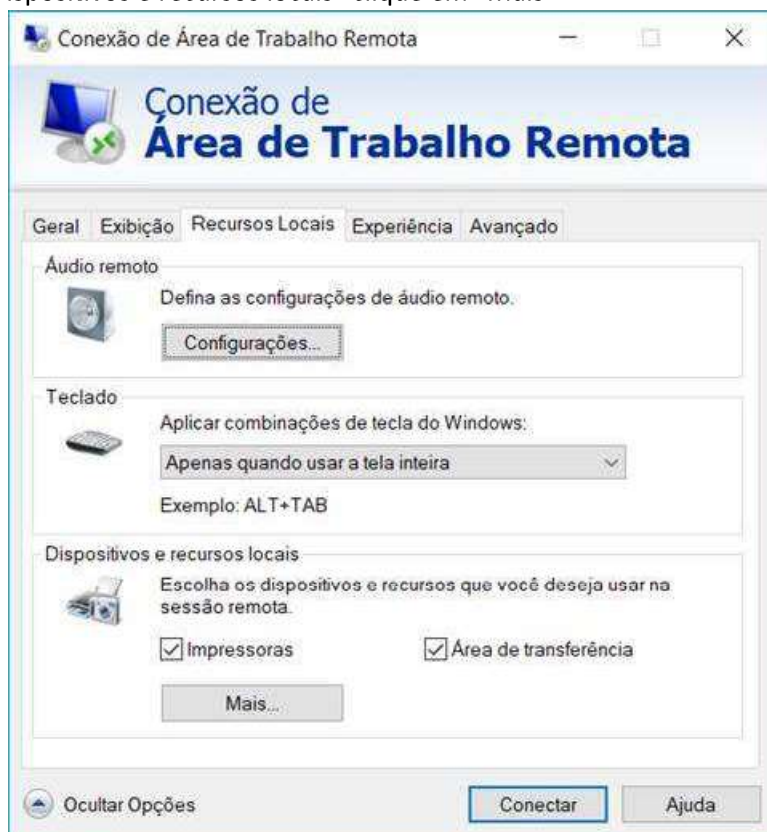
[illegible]

Conexão de Área de Trabalho Remota

Conexão de
Área de Trabalho Remota

Geral | Exibição | Recursos Locais | Experiência | Avançado

Áudio remoto

Defina as configurações de áudio remoto.

Configurações...

Teclado

Aplicar combinações de tecla do Windows:

Apenas quando usar a tela inteira

Exemplo: ALT+TAB

Dispositivos e recursos locais

Escolha os dispositivos e recursos que você deseja usar na sessão remota.

☑ Impressoras ☑ Área de transferência

Mais...

Ocultar Opções

Conectar

Ajuda